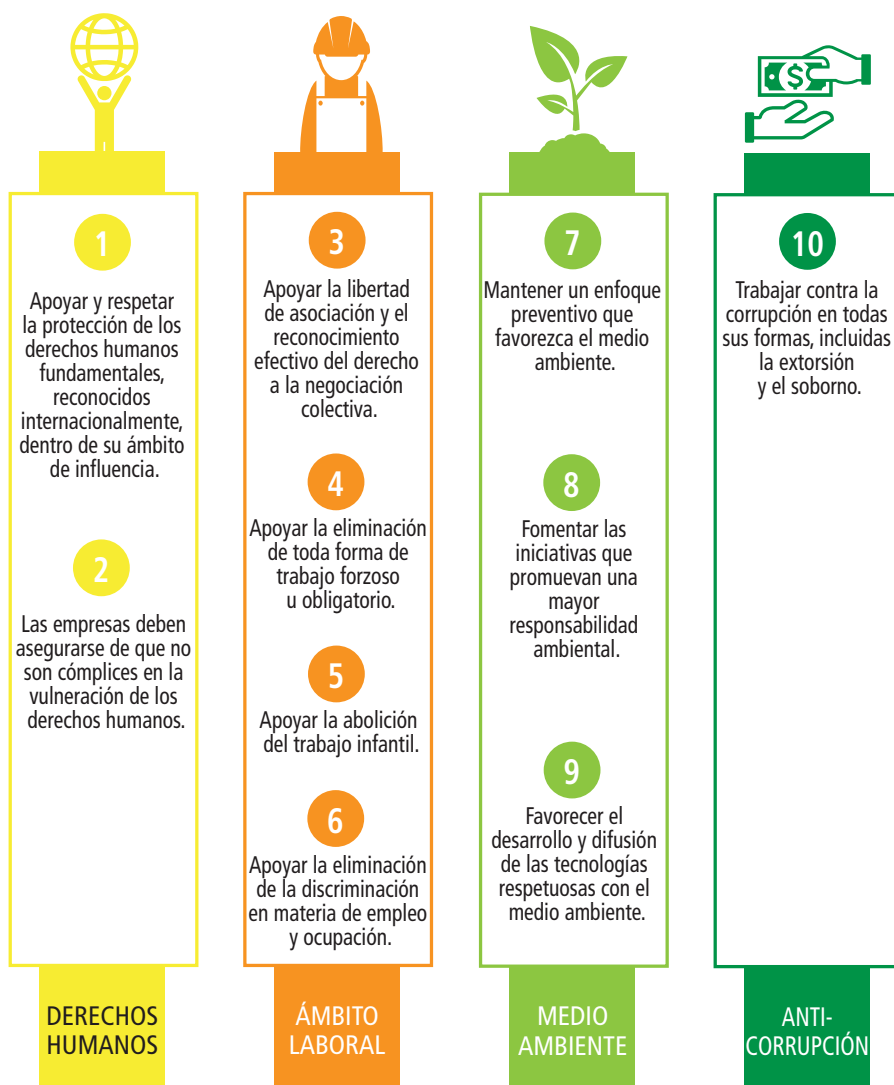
1

Apoyar y respetar la protección de los derechos humanos fundamentales, reconocidos internacionalmente, dentro de su ámbito de influencia.

2

Las empresas deben asegurarse de que no son cómplices en la vulneración de los derechos humanos.

DERECHOS HUMANOS

3

Apoyar la libertad de asociación y el reconocimiento efectivo del derecho a la negociación colectiva.

4

Apoyar la eliminación de toda forma de trabajo forzoso u obligatorio.

5

Apoyar la abolición del trabajo infantil.

6

Apoyar la eliminación de la discriminación en materia de empleo y ocupación.

ÁMBITO LABORAL

7

Mantener un enfoque preventivo que favorezca el medio ambiente.

8

Fomentar las iniciativas que promuevan una mayor responsabilidad ambiental.

9

Favorecer el desarrollo y difusión de las tecnologías respetuosas con el medio ambiente.

MEDIO AMBIENTE

$

10

Trabajar contra la corrupción en todas sus formas, incluidas la extorsión y el soborno.

ANTI-CORRUPCIÓN